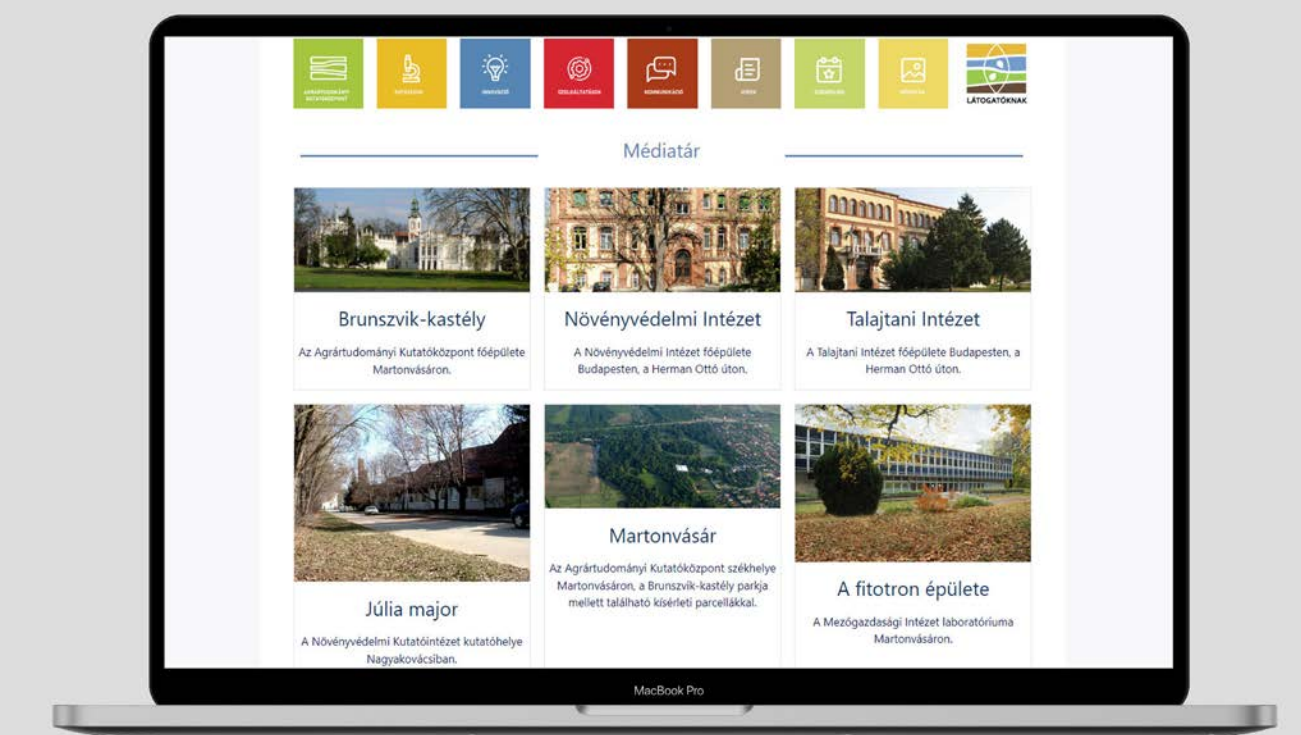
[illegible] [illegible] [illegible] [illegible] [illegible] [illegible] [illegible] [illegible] LÁTOGATÓKNAK

Médiatár

Brunszvik-kastély

Az Agrártudományi Kutatóközpont főépülete Martonvásáron.

Növényvédelmi Intézet

A Növényvédelmi Intézet főépülete Budapesten, a Herman Ottó úton.

Talajtani Intézet

A Talajtani Intézet főépülete Budapesten, a Herman Ottó úton.

Júlia major

A Növényvédelmi Kutatóintézet kutatóhelye Nagykovácsiban.

Martonvásár

Az Agrártudományi Kutatóközpont székhelye Martonvásáron, a Brunszvik-kastély parkja mellett található kísérleti parcellákkal.

A fitotron épülete

A Mezőgazdasági Intézet laboratóriuma Martonvásáron.

MacBook Pro